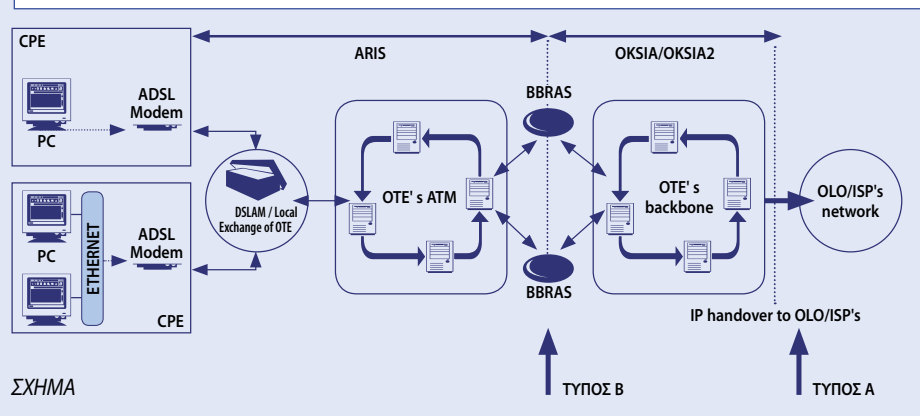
CPE

ARIS

OKSIA/OKSIA2

ADSL Modem

PC

BBRAS

OTE' s ATM

OTE' s backbone

OLO/ISP's network

DSLAM / Local Exchange of OTE

ETHERNET

ADSL Modem

PC

CPE

BBRAS

IP handover to OLO/ISP's

ΣΧΗΜΑ

ΤΥΠΟΣ Β

ΤΥΠΟΣ Α